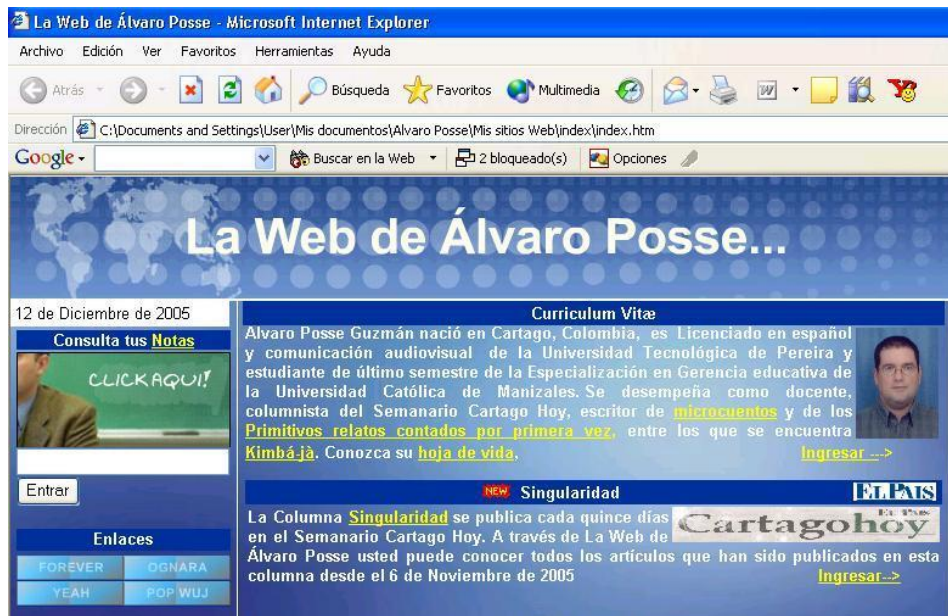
La Web de Álvaro Posse - Microsoft Internet Explorer

Archivo Edición Ver Favoritos Herramientas Ayuda

Atrás Búsqueda Favoritos Multimedia

Dirección C:\Documents and Settings\User\Mis documentos\Alvaro Posse\Mis sitios Web\index\index.htm

Google Buscar en la Web 2 bloqueado(s) Opciones

La Web de Álvaro Posse...

12 de Diciembre de 2005

Consulta tus Notas

CLICKAQUI!

Entrar

Enlaces

FOREVER OGNARA

YEAH POP WUJ

Curriculum Vitæ

Alvaro Posse Guzmán nació en Cartago, Colombia, es Licenciado en español y comunicación audiovisual de la Universidad Tecnológica de Pereira y estudiante de último semestre de la Especialización en Gerencia educativa de la Universidad Católica de Manizales. Se desempeña como docente, columnista del Semanario Cartago Hoy, escritor de microcuentos y de los Primitivos relatos contados por primera vez, entre los que se encuentra Kimbá-jà. Conozca su hoja de vida.

Ingresar --->

NEW Singularidad

EL PAIS

La Columna Singularidad se publica cada quince días en el Semanario Cartago Hoy. A través de La Web de Álvaro Posse usted puede conocer todos los artículos que han sido publicados en esta columna desde el 6 de Noviembre de 2005

Cartagohoy

Ingresar-->